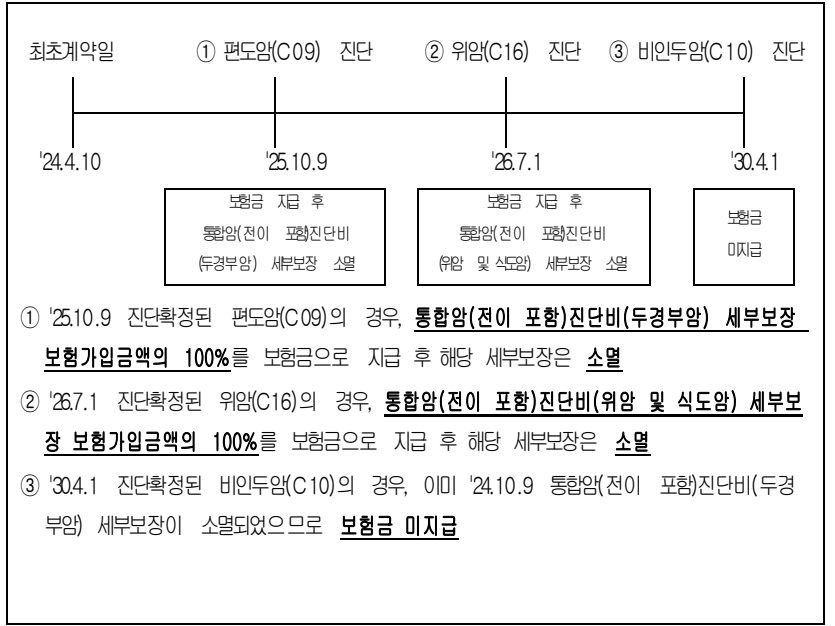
최초계약일 ① 편도암(C09) 진단 ② 위암(C16) 진단 ③ 비인두암(C10) 진단

'24.4.10 '25.10.9 '26.7.1 '30.4.1

보험금 지급 후 통합암(전이 포함)진단비 (두경부암) 세부보장 소멸

보험금 지급 후 통합암(전이 포함)진단비 (위암 및 식도암) 세부보장 소멸

보험금 미지급

① '25.10.9 진단확정된 편도암(C09)의 경우, **통합암(전이 포함)진단비(두경부암) 세부보장 보험가입금액의 100%**를 보험금으로 지급 후 해당 세부보장은 **소멸**

② '26.7.1 진단확정된 위암(C16)의 경우, **통합암(전이 포함)진단비(위암 및 식도암) 세부보장 보험가입금액의 100%**를 보험금으로 지급 후 해당 세부보장은 **소멸**

③ '30.4.1 진단확정된 비인두암(C10)의 경우, 이미 '24.10.9 통합암(전이 포함)진단비(두경부암) 세부보장이 소멸되었으므로 **보험금 미지급**